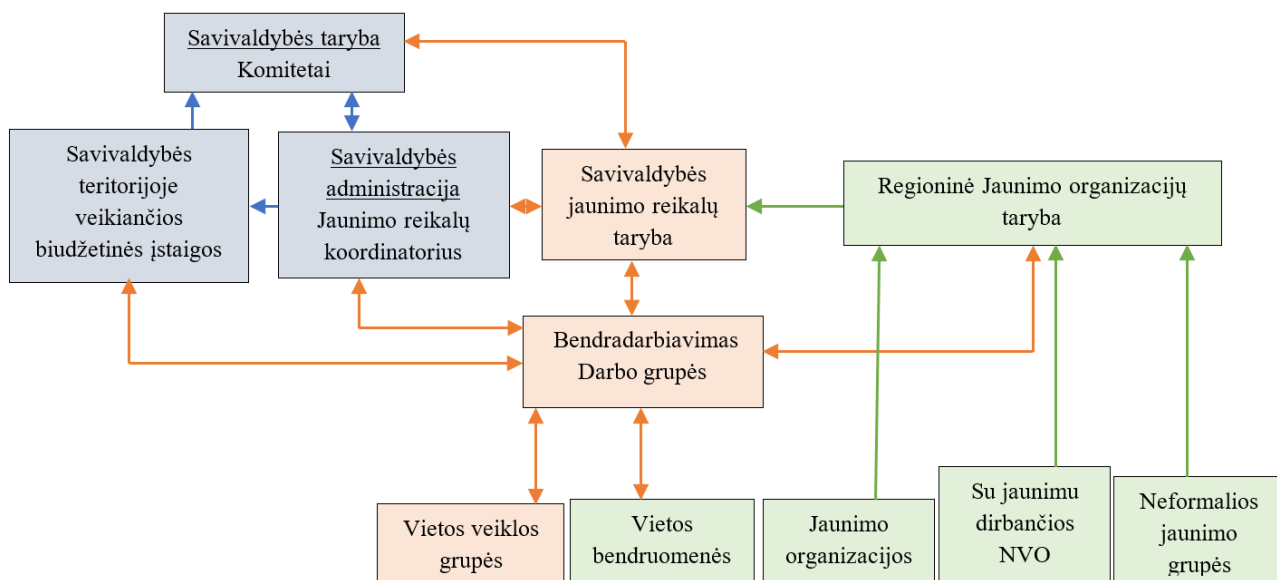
Savivaldybės taryba
Komitetai

Savivaldybės teritorijoje veikiančios biudžetinės įstaigos

Savivaldybės administracija
Jaunimo reikalų koordinatorius

Savivaldybės jaunimo reikalų taryba

Regioninė Jaunimo organizacijų taryba

Bendradarbiavimas
Darbo grupės

Vietos veiklos grupės

Vietos bendruomenės

Jaunimo organizacijos

Su jaunimu dirbančios NVO

Neformalios jaunimo grupės